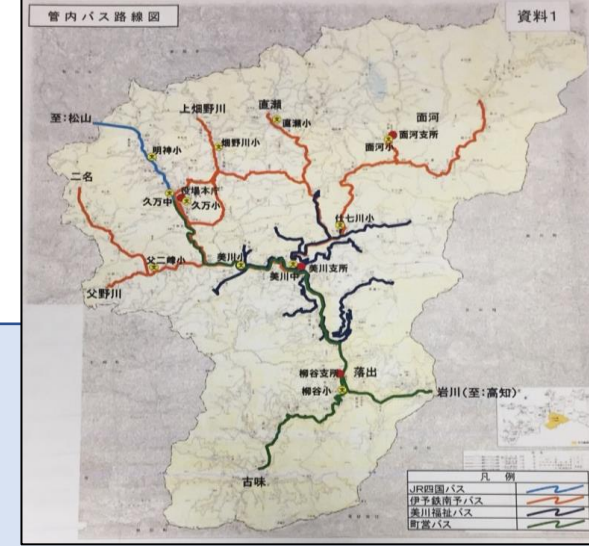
管内バス路線図

資料1

至：松山

明神小

上畑野川

畑野川小

直瀬

直瀬小

面河

面河支所

面河小

二名

役場本庁

久万中

久万小

仕七川小

父二峰小

美川小

美川支所

美川中

父野川

柳谷支所

落出

柳谷小

岩川（至：高知）

古味

| 凡 | 例 |
|---|---|
| JR四国バス | |
| 伊予鉄南予バス | |
| 美川福祉バス | |
| 町営バス | |